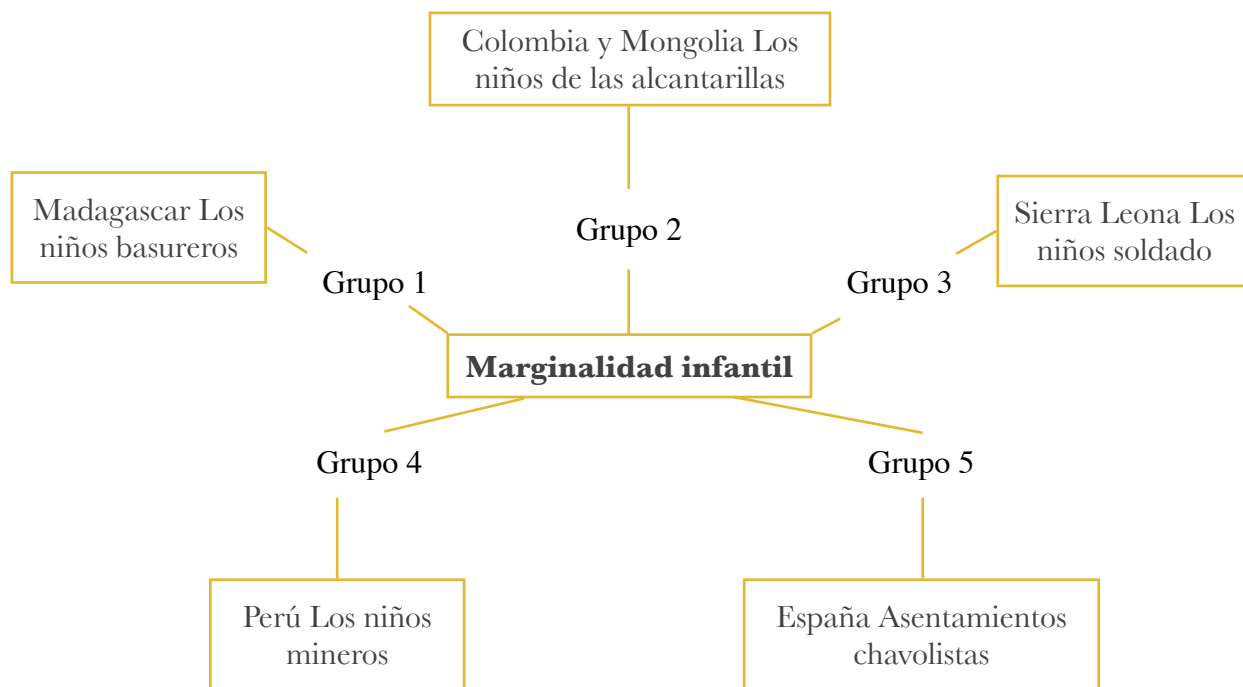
Colombia y Mongolia Los niños de las alcantarillas

Grupo 2

Madagascar Los niños basureros

Grupo 1

Sierra Leona Los niños soldado

Grupo 3

**Marginalidad infantil**

Grupo 4

Grupo 5

Perú Los niños mineros

España Asentamientos chavolistas